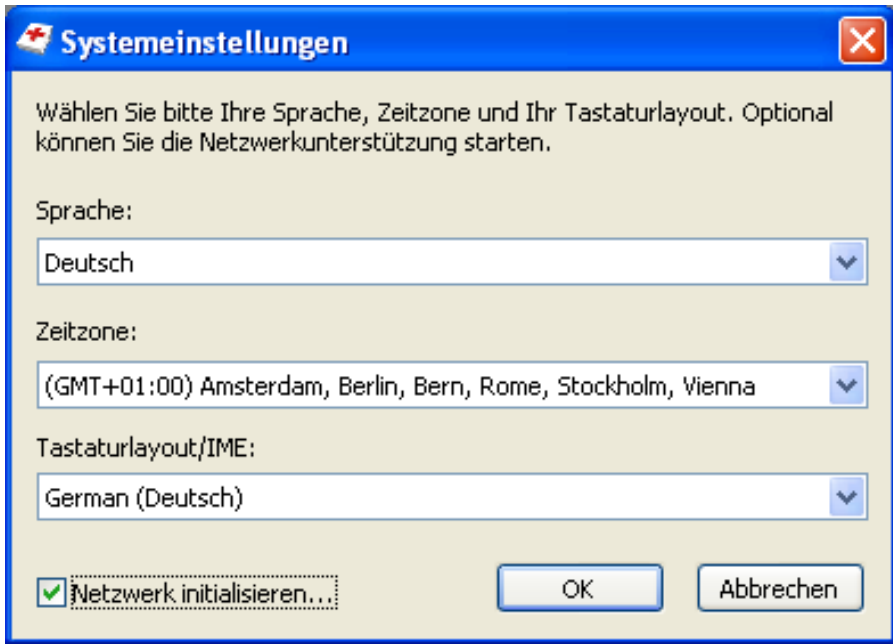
Systemeinstellungen

Wählen Sie bitte Ihre Sprache, Zeitzone und Ihr Tastaturlayout. Optional können Sie die Netzwerkunterstützung starten.

Sprache:

Deutsch

Zeitzone:

(GMT+01:00) Amsterdam, Berlin, Bern, Rome, Stockholm, Vienna

Tastaturlayout/IME:

German (Deutsch)

Netzwerk initialisieren...

OK

Abbrechen